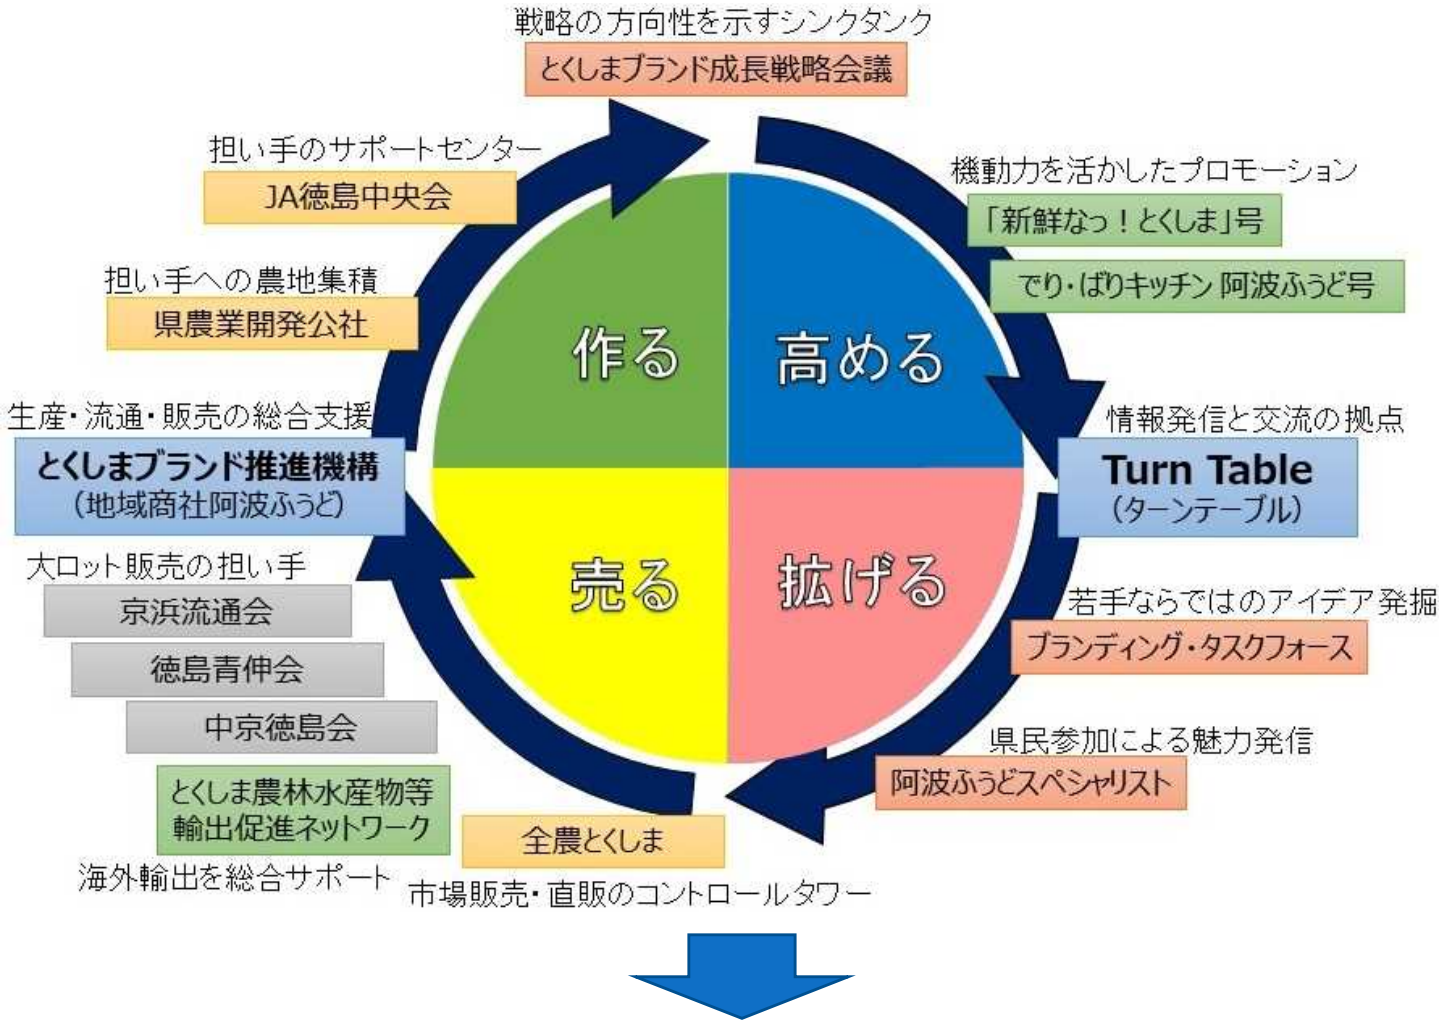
戦略の方向性を示すシンクタンク
とくしまブランド成長戦略会議

担い手のサポートセンター
JA徳島中央会

担い手への農地集積
県農業開発公社

生産・流通・販売の総合支援
とくしまブランド推進機構
（地域商社阿波ふうど）

大ロット販売の担い手
京浜流通会
徳島青伸会
中京徳島会

とくしま農林水産物等輸出促進ネットワーク
海外輸出を総合サポート

全農とくしま
市場販売・直販のコントロールタワー

機動力を活かしたプロモーション
「新鮮なっ！とくしま」号
でり・ばりキッチン 阿波ふうど号

情報発信と交流の拠点
Turn Table
（ターンテーブル）

若手ならではのアイデア発掘
ブランディング・タスクフォース

県民参加による魅力発信
阿波ふうどスペシャリスト

作る
高める
売る
拡げる